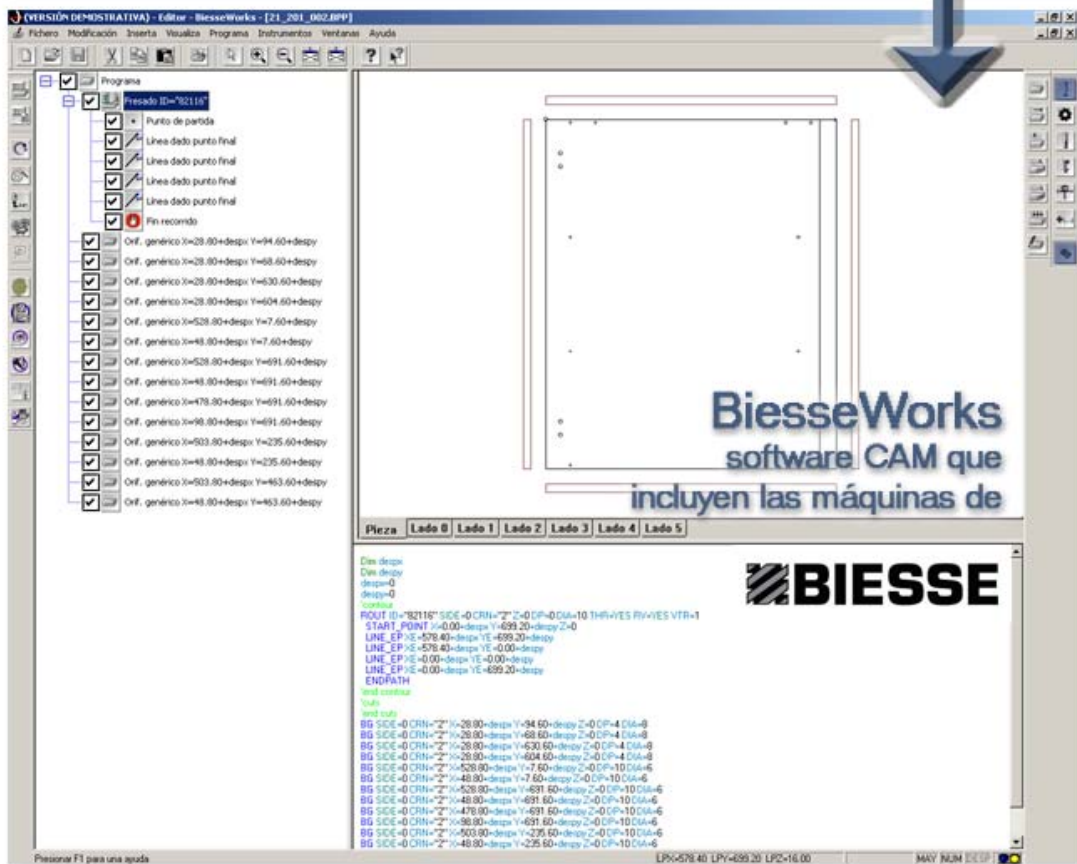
(VERSIÓN DEMOSTRATIVA) - Editor - BiesseWorks - [21_201_002.BPP]

Fichero Modificación Inserta Visualiza Programa Instrumentos Ventanas Ayuda

Programa
Fresado ID="82116"
Punto de partida
Línea dado punto final
Línea dado punto final
Línea dado punto final
Línea dado punto final
Fin recorrido
Orif. genérico X=28.80+despx Y=94.60+despy
Orif. genérico X=28.80+despx Y=68.60+despy
Orif. genérico X=28.80+despx Y=630.60+despy
Orif. genérico X=28.80+despx Y=604.60+despy
Orif. genérico X=528.80+despx Y=7.60+despy
Orif. genérico X=48.80+despx Y=7.60+despy
Orif. genérico X=528.80+despx Y=691.60+despy
Orif. genérico X=48.80+despx Y=691.60+despy
Orif. genérico X=478.80+despx Y=691.60+despy
Orif. genérico X=98.80+despx Y=691.60+despy
Orif. genérico X=503.80+despx Y=235.60+despy
Orif. genérico X=48.80+despx Y=235.60+despy
Orif. genérico X=503.80+despx Y=463.60+despy
Orif. genérico X=48.80+despx Y=463.60+despy

BiesseWorks
software CAM que
incluyen las máquinas de

Pieza | Lado 0 | Lado 1 | Lado 2 | Lado 3 | Lado 4 | Lado 5

BIESSE

Dim despx
Dim despy
despx=0
despy=0
'contour
ROUT ID="82116" SIDE=0 CRN="2" Z=0 DP=0 DIA=10 THR=YES RV=YES VTR=1
START_POINT X=0.00+despx Y=699.20+despy Z=0
LINE_EP XE=578.40+despx YE=699.20+despy
LINE_EP XE=578.40+despx YE=0.00+despy
LINE_EP XE=0.00+despx YE=0.00+despy
LINE_EP XE=0.00+despx YE=699.20+despy
ENDPATH
'end contour
'cuts
'end cuts
BG SIDE=0 CRN="2" X=28.80+despx Y=94.60+despy Z=0 DP=4 DIA=8
BG SIDE=0 CRN="2" X=28.80+despx Y=68.60+despy Z=0 DP=4 DIA=8
BG SIDE=0 CRN="2" X=28.80+despx Y=630.60+despy Z=0 DP=4 DIA=8
BG SIDE=0 CRN="2" X=28.80+despx Y=604.60+despy Z=0 DP=4 DIA=8
BG SIDE=0 CRN="2" X=528.80+despx Y=7.60+despy Z=0 DP=10 DIA=6
BG SIDE=0 CRN="2" X=48.80+despx Y=7.60+despy Z=0 DP=10 DIA=6
BG SIDE=0 CRN="2" X=528.80+despx Y=691.60+despy Z=0 DP=10 DIA=6
BG SIDE=0 CRN="2" X=48.80+despx Y=691.60+despy Z=0 DP=10 DIA=6
BG SIDE=0 CRN="2" X=478.80+despx Y=691.60+despy Z=0 DP=10 DIA=6
BG SIDE=0 CRN="2" X=98.80+despx Y=691.60+despy Z=0 DP=10 DIA=6
BG SIDE=0 CRN="2" X=503.80+despx Y=235.60+despy Z=0 DP=10 DIA=6
BG SIDE=0 CRN="2" X=48.80+despx Y=235.60+despy Z=0 DP=10 DIA=6

Presionar F1 para una ayuda
LPX=578.40 LPY=699.20 LPZ=16.00
MAY NUM